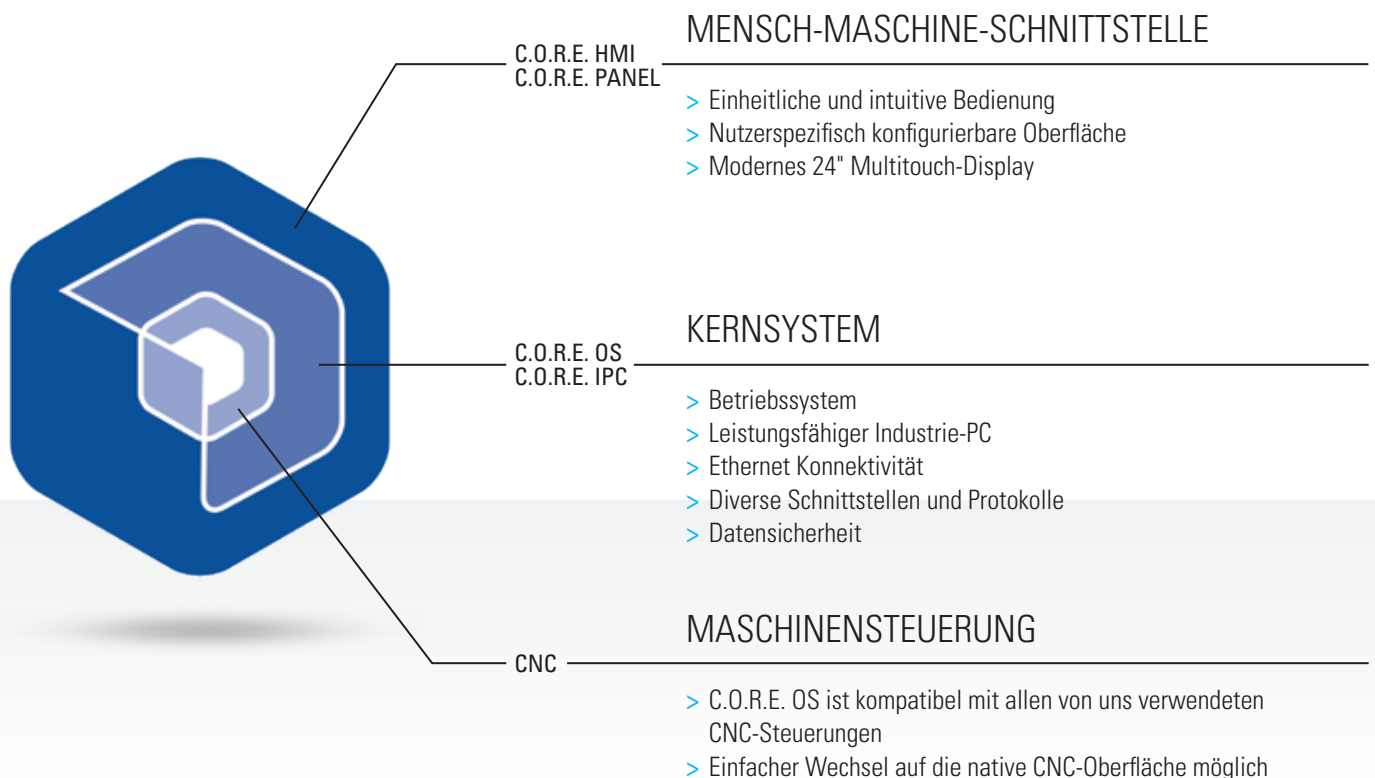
C.O.R.E. HMI
C.O.R.E. PANEL

MENSCH-MASCHINE-SCHNITTSTELLE

> Einheitliche und intuitive Bedienung
> Nutzerspezifisch konfigurierbare Oberfläche
> Modernes 24" Multitouch-Display

C.O.R.E. OS
C.O.R.E. IPC

KERNSYSTEM

> Betriebssystem
> Leistungsfähiger Industrie-PC
> Ethernet Konnektivität
> Diverse Schnittstellen und Protokolle
> Datensicherheit

CNC

MASCHINENSTEUERUNG

> C.O.R.E. OS ist kompatibel mit allen von uns verwendeten CNC-Steuerungen
> Einfacher Wechsel auf die native CNC-Oberfläche möglich